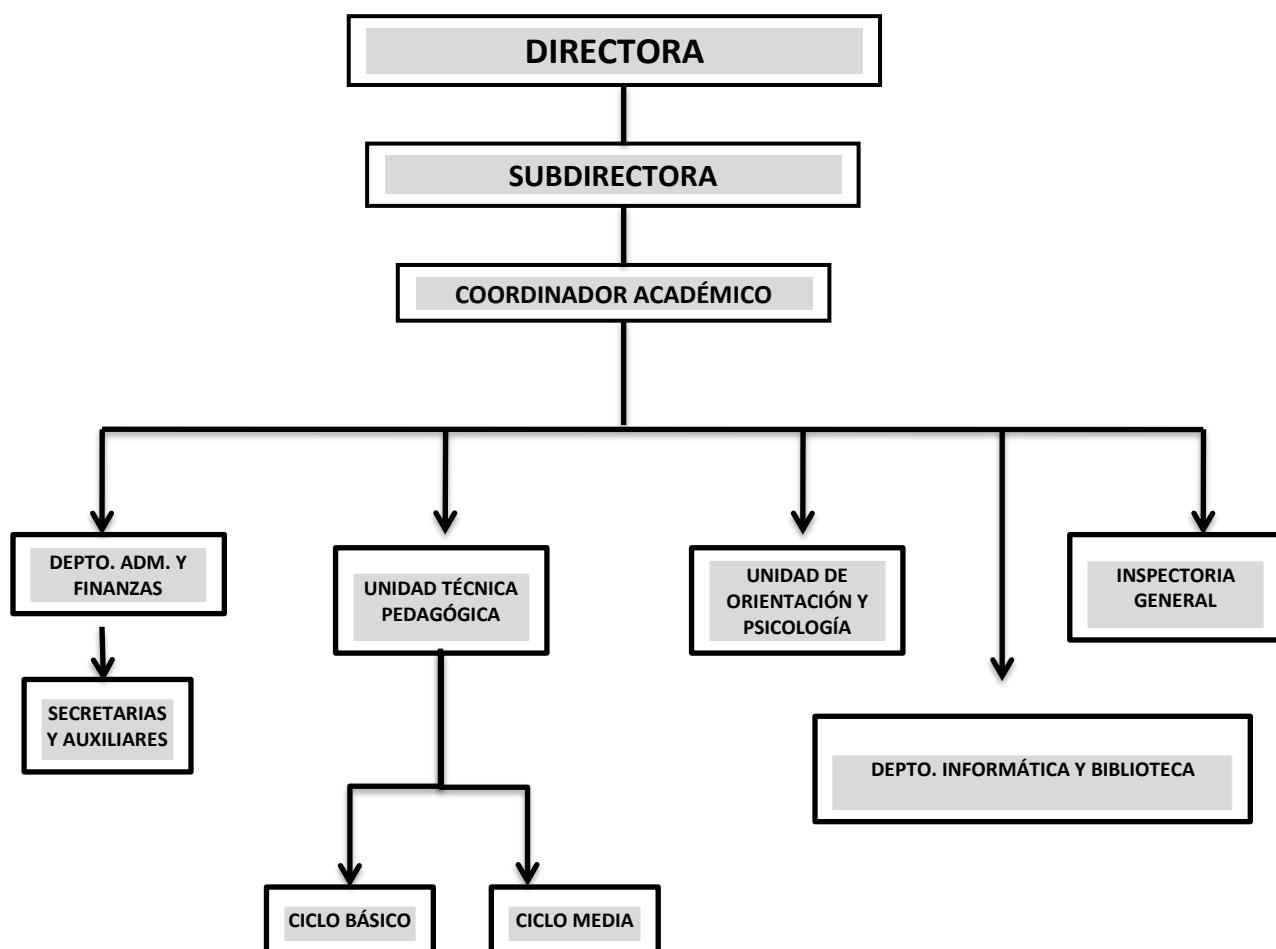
DIRECTORA

SUBDIRECTORA

COORDINADOR ACADÉMICO

DEPTO. ADM. Y FINANZAS

SECRETARIAS Y AUXILIARES

UNIDAD TÉCNICA PEDAGÓGICA

CICLO BÁSICO

CICLO MEDIA

UNIDAD DE ORIENTACIÓN Y PSICOLOGÍA

DEPTO. INFORMÁTICA Y BIBLIOTECA

INSPECTORIA GENERAL